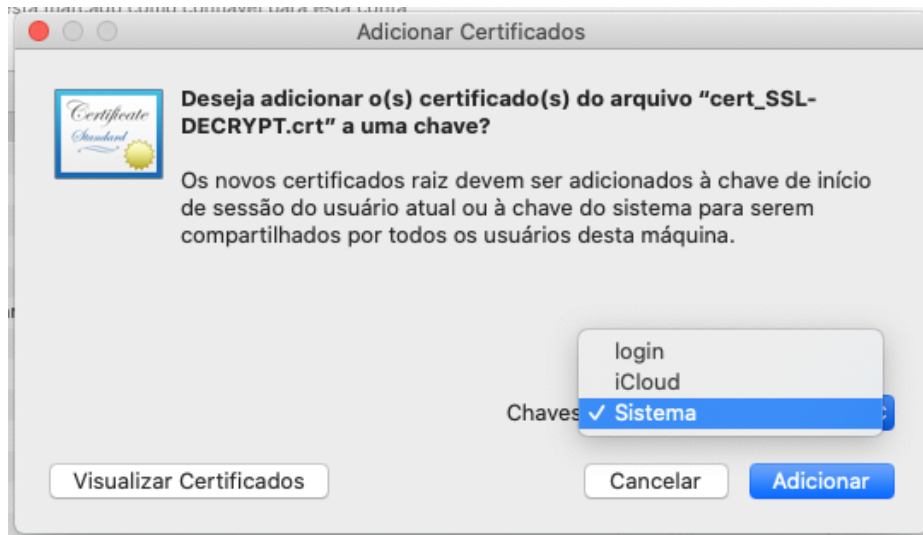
Adicionar Certificados

Certificate Standard

Deseja adicionar o(s) certificado(s) do arquivo "cert_SSL-DECRYPT.crt" a uma chave?

Os novos certificados raiz devem ser adicionados à chave de início de sessão do usuário atual ou à chave do sistema para serem compartilhados por todos os usuários desta máquina.

login
iCloud
Chaves ✓ Sistema

Visualizar Certificados

Cancelar

Adicionar